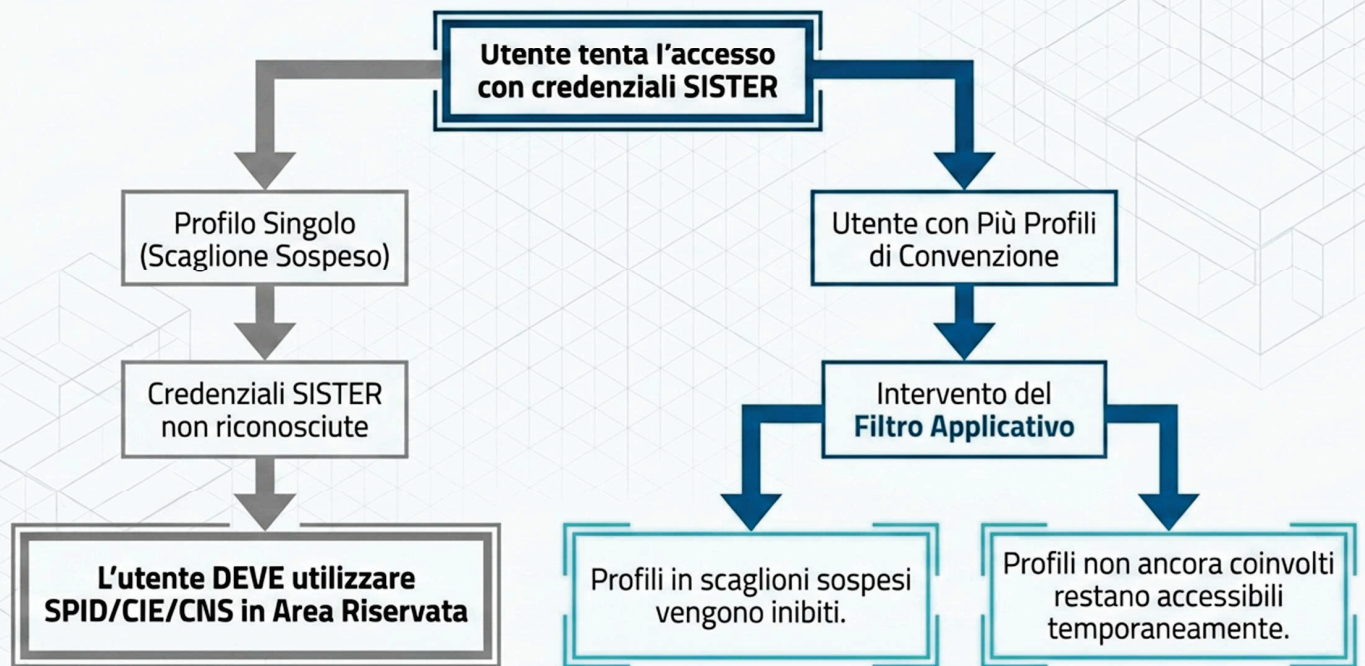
Utente tenta l’accesso con credenziali SISTER

Profilo Singolo (Scaglione Sospeso)

Credenziali SISTER non riconosciute

L’utente DEVE utilizzare SPID/CIE/CNS in Area Riservata

Utente con Più Profili di Convenzione

Intervento del Filtro Applicativo

Profili in scaglioni sospesi vengono inibiti.

Profili non ancora coinvolti restano accessibili temporaneamente.